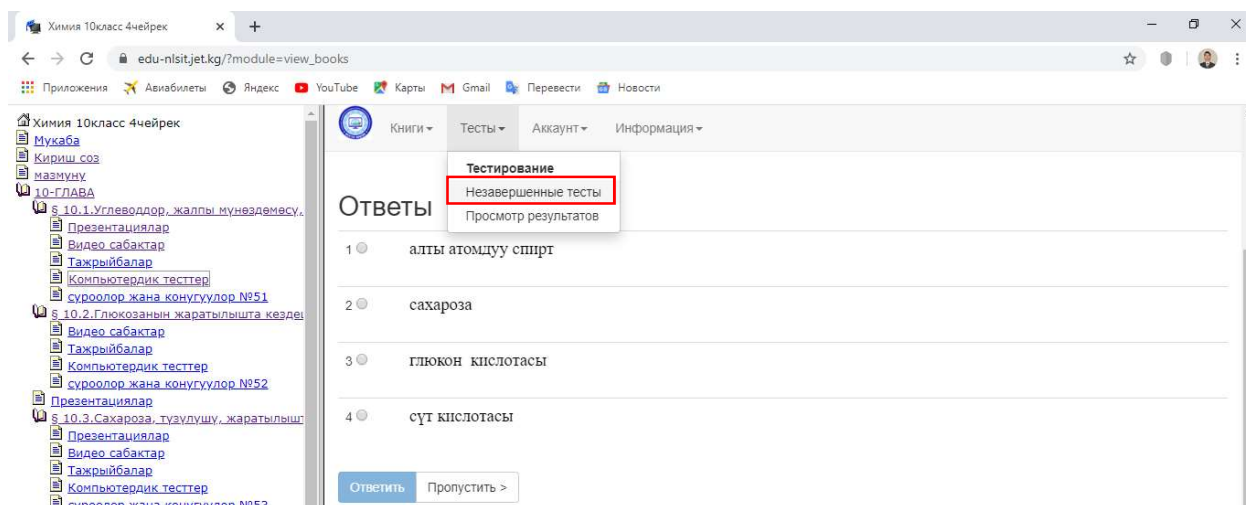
Химия 10класс 4чейрек
edu-nlsit.jet.kg/?module=view_books
Приложения Авиабилеты Яндекс YouTube Карты Gmail Перевести Новости

Химия 10класс 4чейрек
Мукаба
Кириш соз
мазмуну
10-ГЛАВА
§ 10.1.Углеводдор, жалпы мүнөздөмөсү,
Презентациялар
Видео сабактар
Тажрыйбалар
Компьютердик тесттер
суроолор жана конугуулор №51
§ 10.2.Глюкозанын жаратылышта кездеш
Видео сабактар
Тажрыйбалар
Компьютердик тесттер
суроолор жана конугуулор №52
Презентациялар
§ 10.3.Сахароза, түзүлүшү, жаратылышт
Презентациялар
Видео сабактар
Тажрыйбалар
Компьютердик тесттер
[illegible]

Книги Тесты Аккаунт Информация
Тестирование
Незавершенные тесты
Просмотр результатов

Ответы
1 алты атомдуу спирт
2 сахароза
3 глюкон кислотасы
4 сүт кислотасы

Ответить Пропустить >